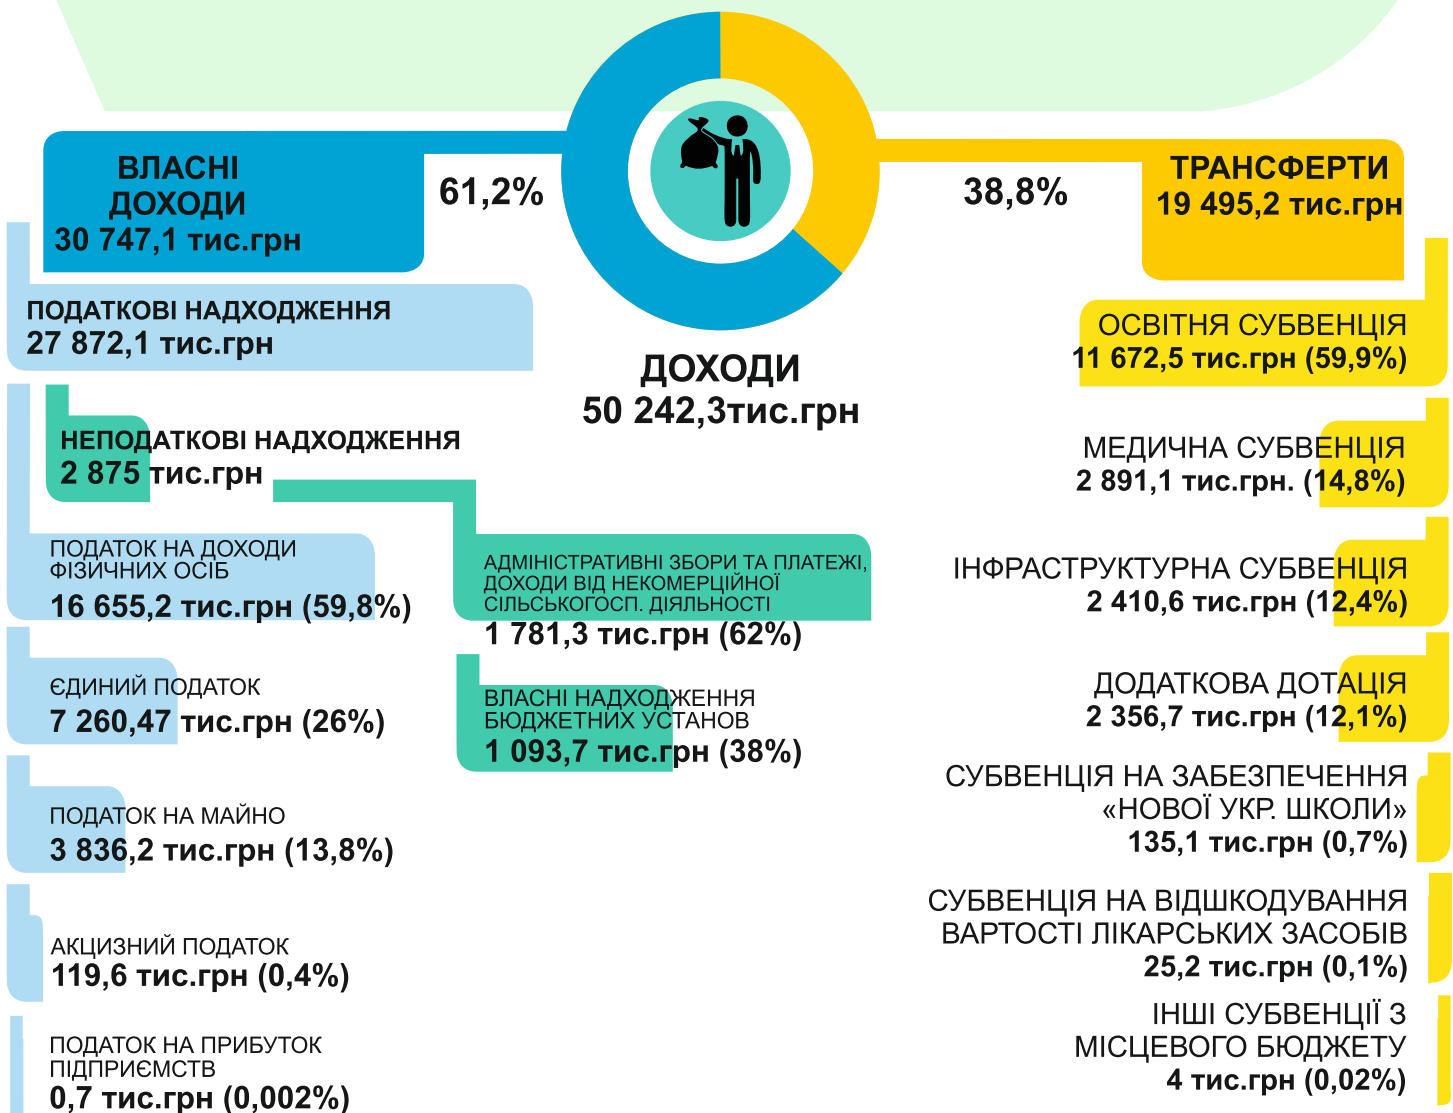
ВЛАСНІ ДОХОДИ
30 747,1 тис.грн

61,2%

38,8%

ТРАНСФЕРТИ
19 495,2 тис.грн

ДОХОДИ
50 242,3тис.грн

ПОДАТКОВІ НАДХОДЖЕННЯ
27 872,1 тис.грн

НЕПОДАТКОВІ НАДХОДЖЕННЯ
2 875 тис.грн

ПОДАТОК НА ДОХОДИ ФІЗИЧНИХ ОСІБ
16 655,2 тис.грн (59,8%)

ЄДИНИЙ ПОДАТОК
7 260,47 тис.грн (26%)

ПОДАТОК НА МАЙНО
3 836,2 тис.грн (13,8%)

АКЦИЗНИЙ ПОДАТОК
119,6 тис.грн (0,4%)

ПОДАТОК НА ПРИБУТОК ПІДПРИЄМСТВ
0,7 тис.грн (0,002%)

АДМІНІСТРАТИВНІ ЗБОРИ ТА ПЛАТЕЖІ, ДОХОДИ ВІД НЕКОМЕРЦІЙНОЇ СІЛЬСЬКОГОСП. ДІЯЛЬНОСТІ
1 781,3 тис.грн (62%)

ВЛАСНІ НАДХОДЖЕННЯ БЮДЖЕТНИХ УСТАНОВ
1 093,7 тис.грн (38%)

ОСВІТНЯ СУБВЕНЦІЯ
11 672,5 тис.грн (59,9%)

МЕДИЧНА СУБВЕНЦІЯ
2 891,1 тис.грн. (14,8%)

ІНФРАСТРУКТУРНА СУБВЕНЦІЯ
2 410,6 тис.грн (12,4%)

ДОДАТКОВА ДОТАЦІЯ
2 356,7 тис.грн (12,1%)

СУБВЕНЦІЯ НА ЗАБЕЗПЕЧЕННЯ «НОВОЇ УКР. ШКОЛИ»
135,1 тис.грн (0,7%)

СУБВЕНЦІЯ НА ВІДШКОДУВАННЯ ВАРТОСТІ ЛІКАРСЬКИХ ЗАСОБІВ
25,2 тис.грн (0,1%)

ІНШІ СУБВЕНЦІЇ З МІСЦЕВОГО БЮДЖЕТУ
4 тис.грн (0,02%)